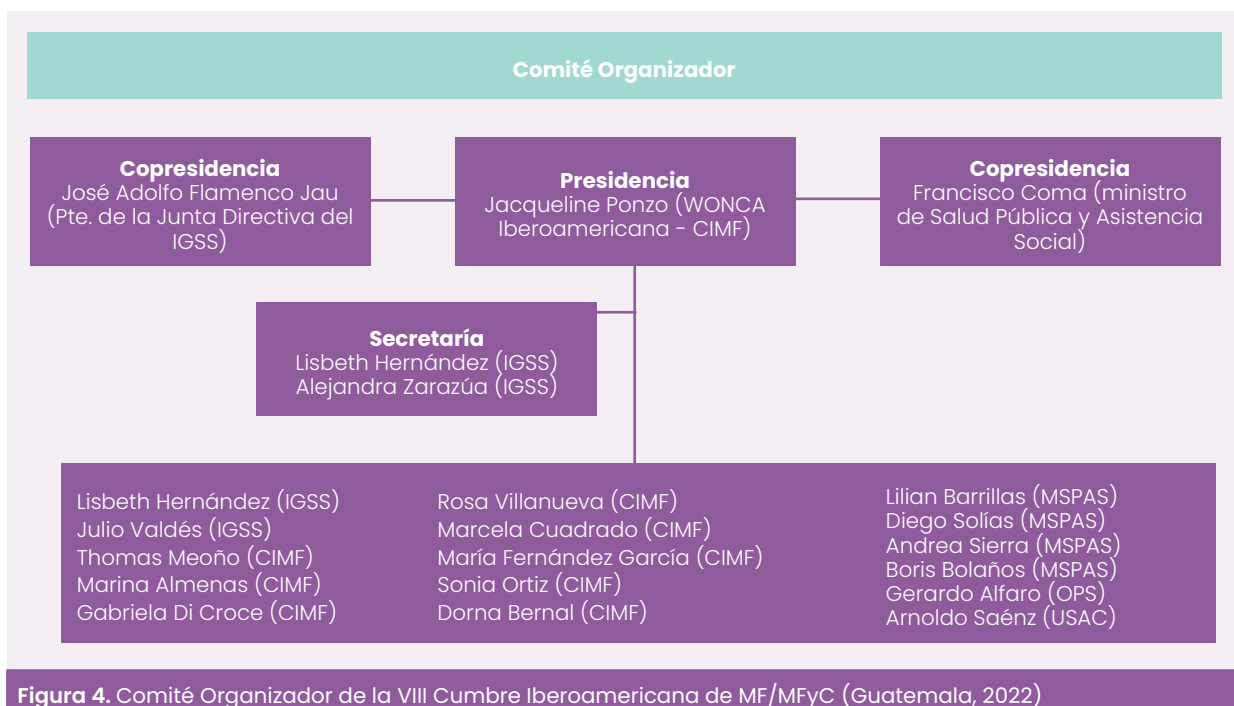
Comité Organizador

Copresidencia
José Adolfo Flamenco Jau (Pte. de la Junta Directiva del IGSS)

Presidencia
Jacqueline Ponzo (WONCA Iberoamericana - CIMF)

Copresidencia
Francisco Coma (ministro de Salud Pública y Asistencia Social)

Secretaría
Lisbeth Hernández (IGSS)
Alejandra Zarazúa (IGSS)

Lisbeth Hernández (IGSS)
Julio Valdés (IGSS)
Thomas Meoño (CIMF)
Marina Almenas (CIMF)
Gabriela Di Croce (CIMF)

Rosa Villanueva (CIMF)
Marcela Cuadrado (CIMF)
María Fernández García (CIMF)
Sonia Ortiz (CIMF)
Dorna Bernal (CIMF)

Lilian Barrillas (MSPAS)
Diego Solías (MSPAS)
Andrea Sierra (MSPAS)
Boris Bolaños (MSPAS)
Gerardo Alfaro (OPS)
Arnoldo Saénz (USAC)

Figura 4. Comité Organizador de la VIII Cumbre Iberoamericana de MF/MFyC (Guatemala, 2022)